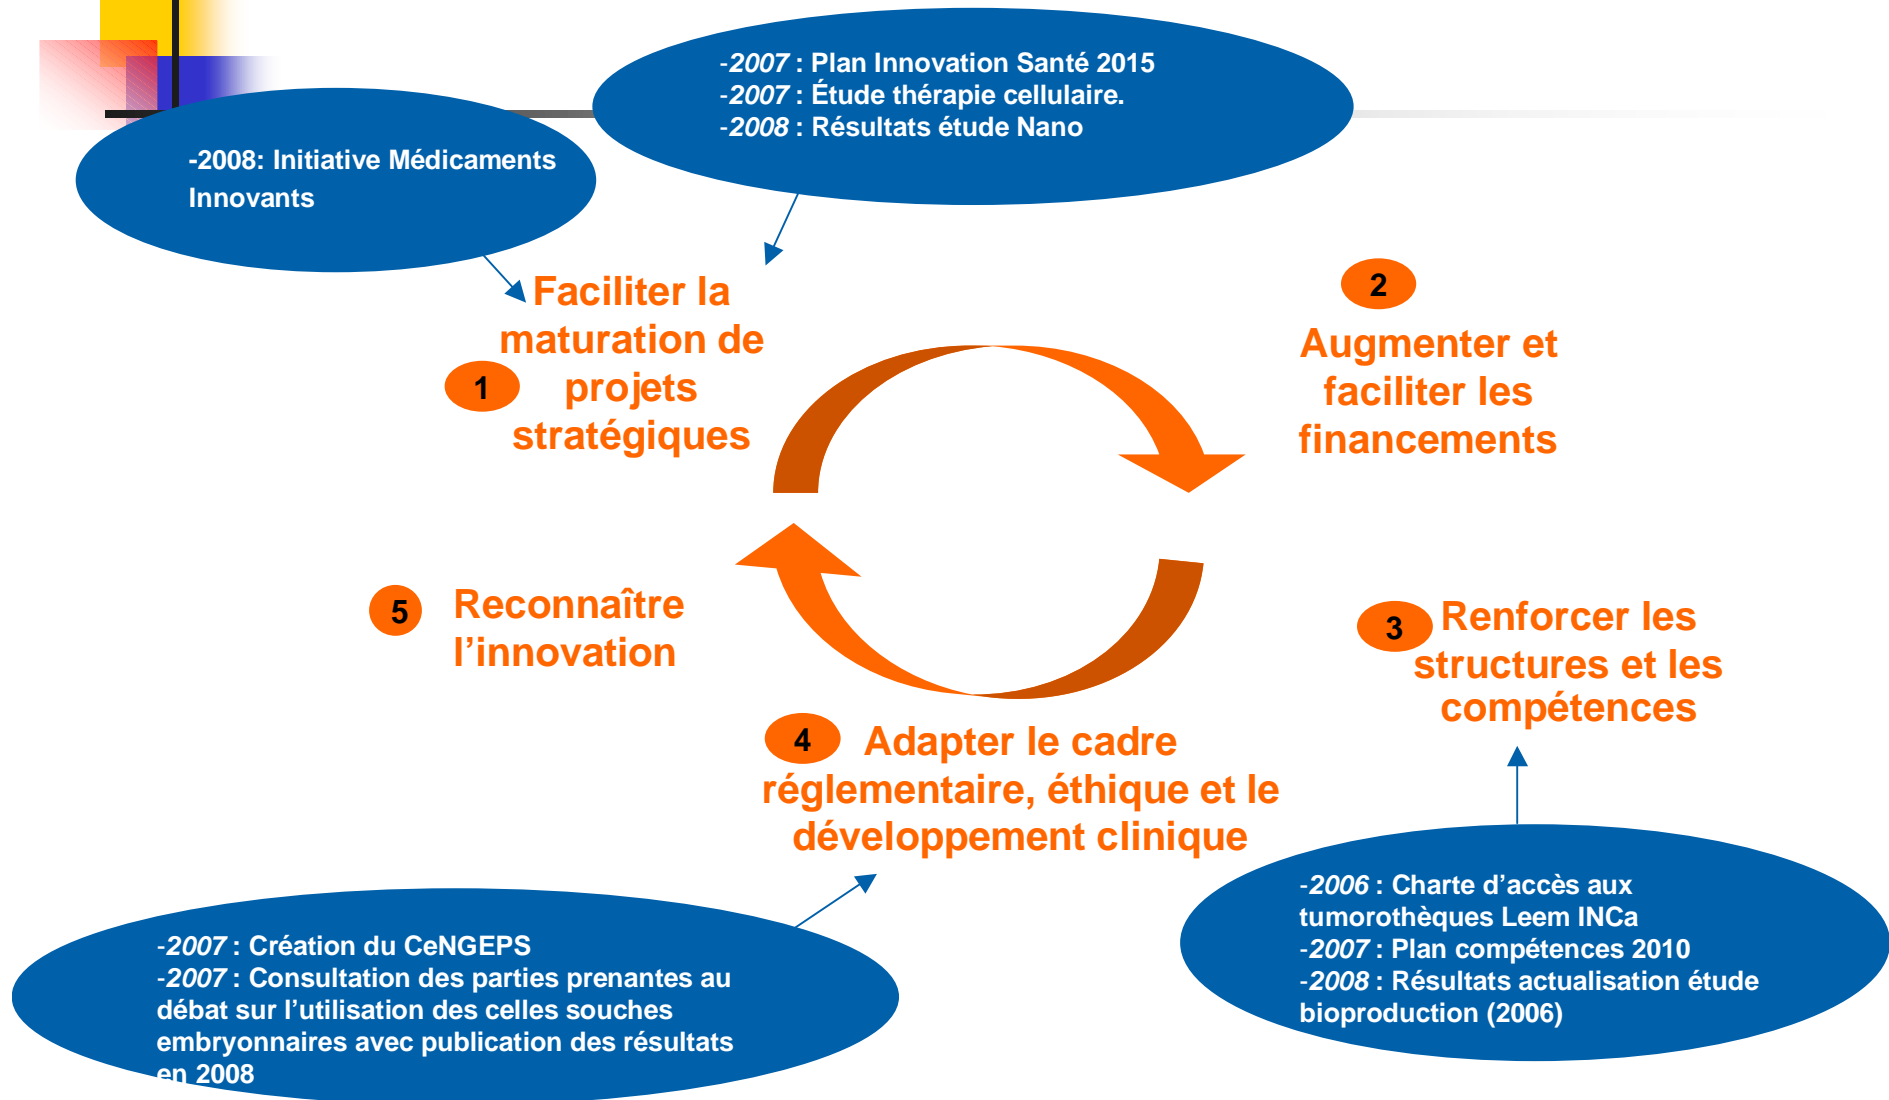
-2007 : Plan Innovation Santé 2015
-2007 : Étude thérapie cellulaire.
-2008 : Résultats étude Nano

-2008: Initiative Médicaments Innovants

1 Faciliter la maturation de projets stratégiques

2 Augmenter et faciliter les financements

3 Renforcer les structures et les compétences

4 Adapter le cadre réglementaire, éthique et le développement clinique

5 Reconnaître l'innovation

-2007 : Création du CeNGEPS
-2007 : Consultation des parties prenantes au débat sur l'utilisation des celles souches embryonnaires avec publication des résultats en 2008

-2006 : Charte d'accès aux tumorothèques Leem INCa
-2007 : Plan compétences 2010
-2008 : Résultats actualisation étude bioproduction (2006)